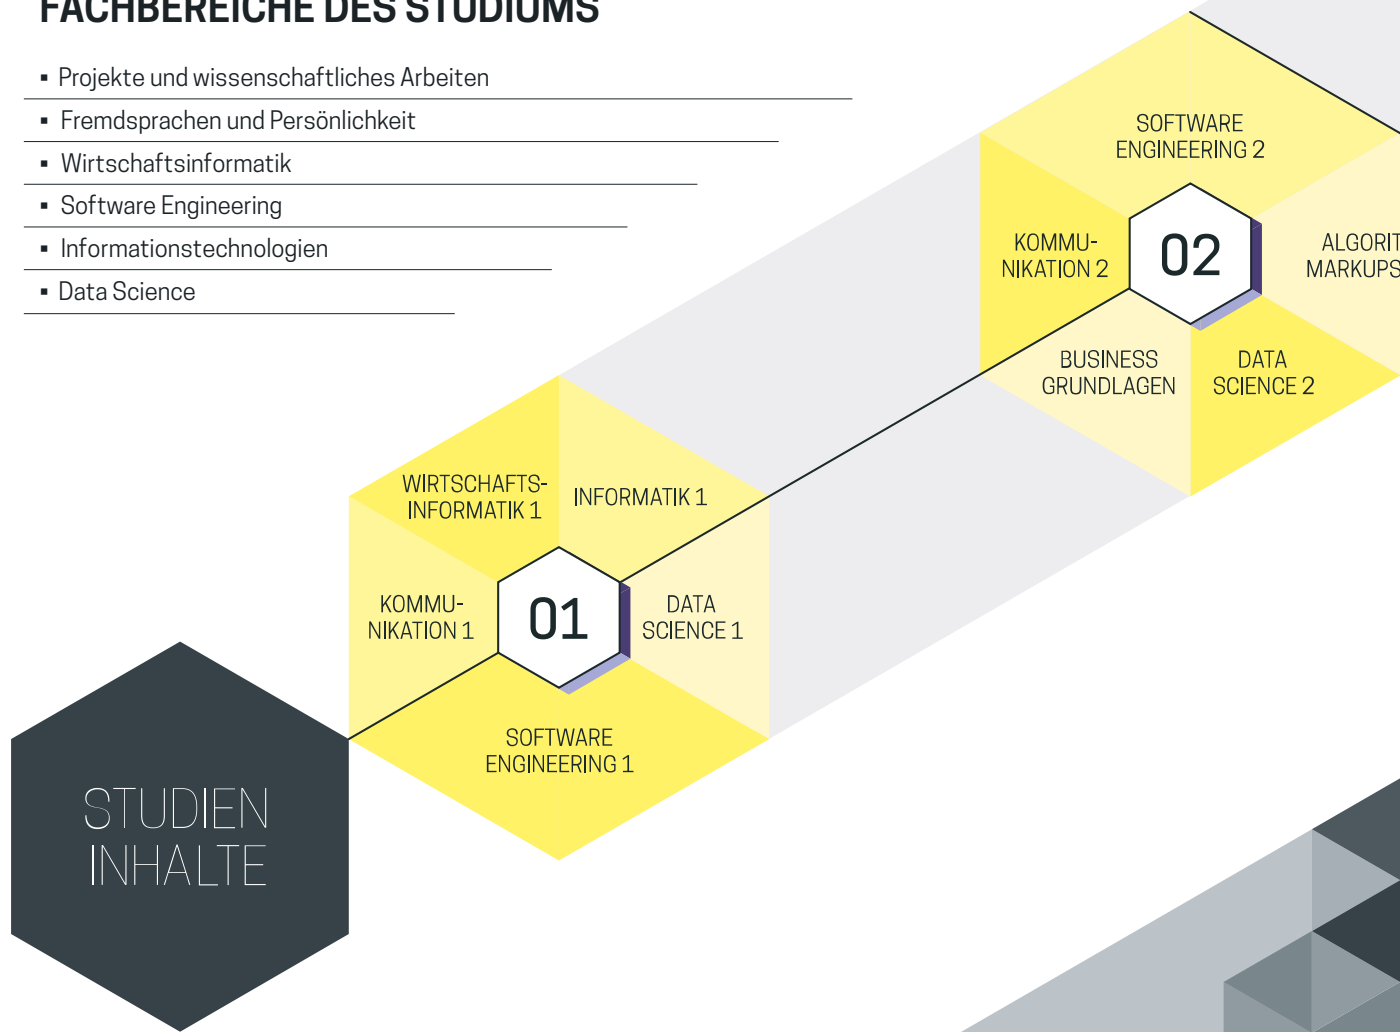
FACHBEREICHE DES STUDIUMS

- Projekte und wissenschaftliches Arbeiten
- Fremdsprachen und Persönlichkeit
- Wirtschaftsinformatik
- Software Engineering
- Informationstechnologien
- Data Science

SOFTWARE ENGINEERING 2

KOMMU-NIKATION 2

02

ALGORIT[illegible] MARKUPS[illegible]

BUSINESS GRUNDLAGEN

DATA SCIENCE 2

WIRTSCHAFTS-INFORMATIK 1

INFORMATIK 1

KOMMU-NIKATION 1

01

DATA SCIENCE 1

SOFTWARE ENGINEERING 1

STUDIEN INHALTE